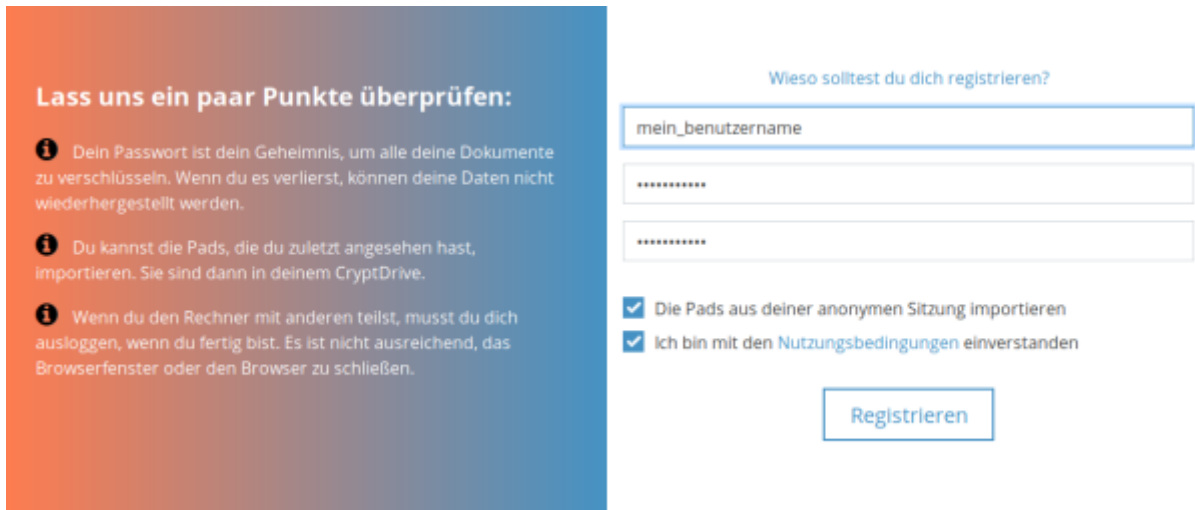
Lass uns ein paar Punkte überprüfen:

Dein Passwort ist dein Geheimnis, um alle deine Dokumente zu verschlüsseln. Wenn du es verlierst, können deine Daten nicht wiederhergestellt werden.

Du kannst die Pads, die du zuletzt angesehen hast, importieren. Sie sind dann in deinem CryptDrive.

Wenn du den Rechner mit anderen teilst, musst du dich ausloggen, wenn du fertig bist. Es ist nicht ausreichend, das Browserfenster oder den Browser zu schließen.

Wieso solltest du dich registrieren?

mein_benutzername

••••••••••••

••••••••••••

Die Pads aus deiner anonymen Sitzung importieren

Ich bin mit den Nutzungsbedingungen einverstanden

Registrieren